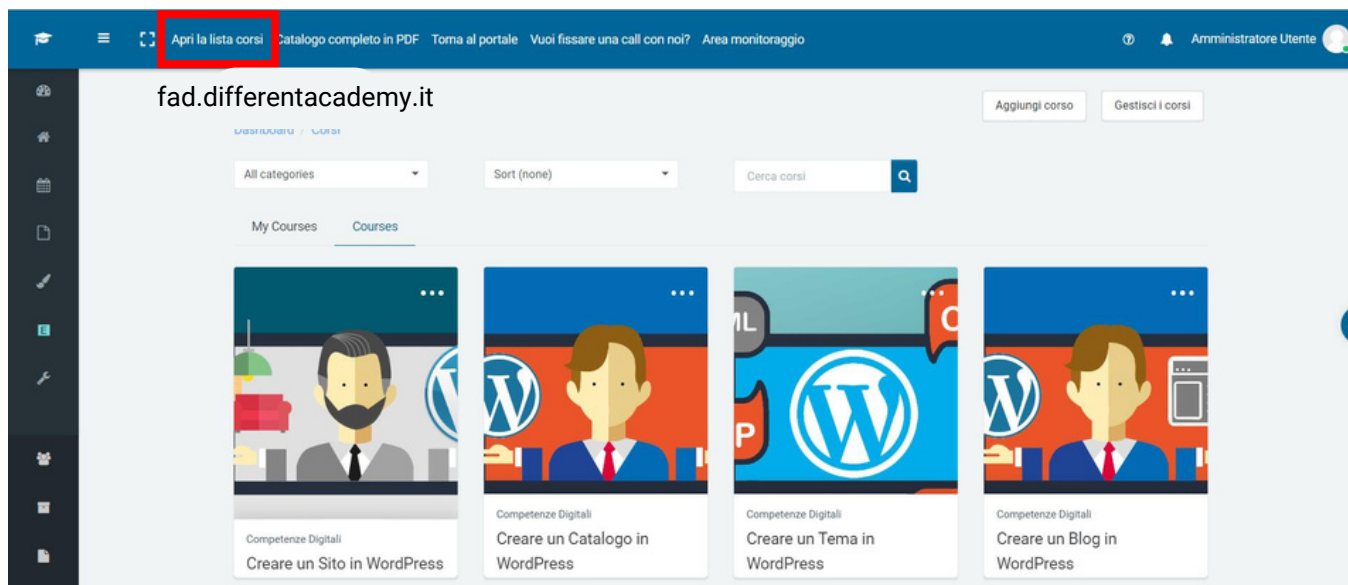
Apri la lista corsi Catalogo completo in PDF Torna al portale Vuoi fissare una call con noi? Area monitoraggio

Amministratore Utente

fad.differentacademy.it

Dashboard / Corsi

Aggiungi corso

Gestisci i corsi

All categories

Sort (none)

Cerca corsi

My Courses

Courses

Competenze Digitali

Creare un Sito in WordPress

Competenze Digitali

Creare un Catalogo in WordPress

Competenze Digitali

Creare un Tema in WordPress

Competenze Digitali

Creare un Blog in WordPress